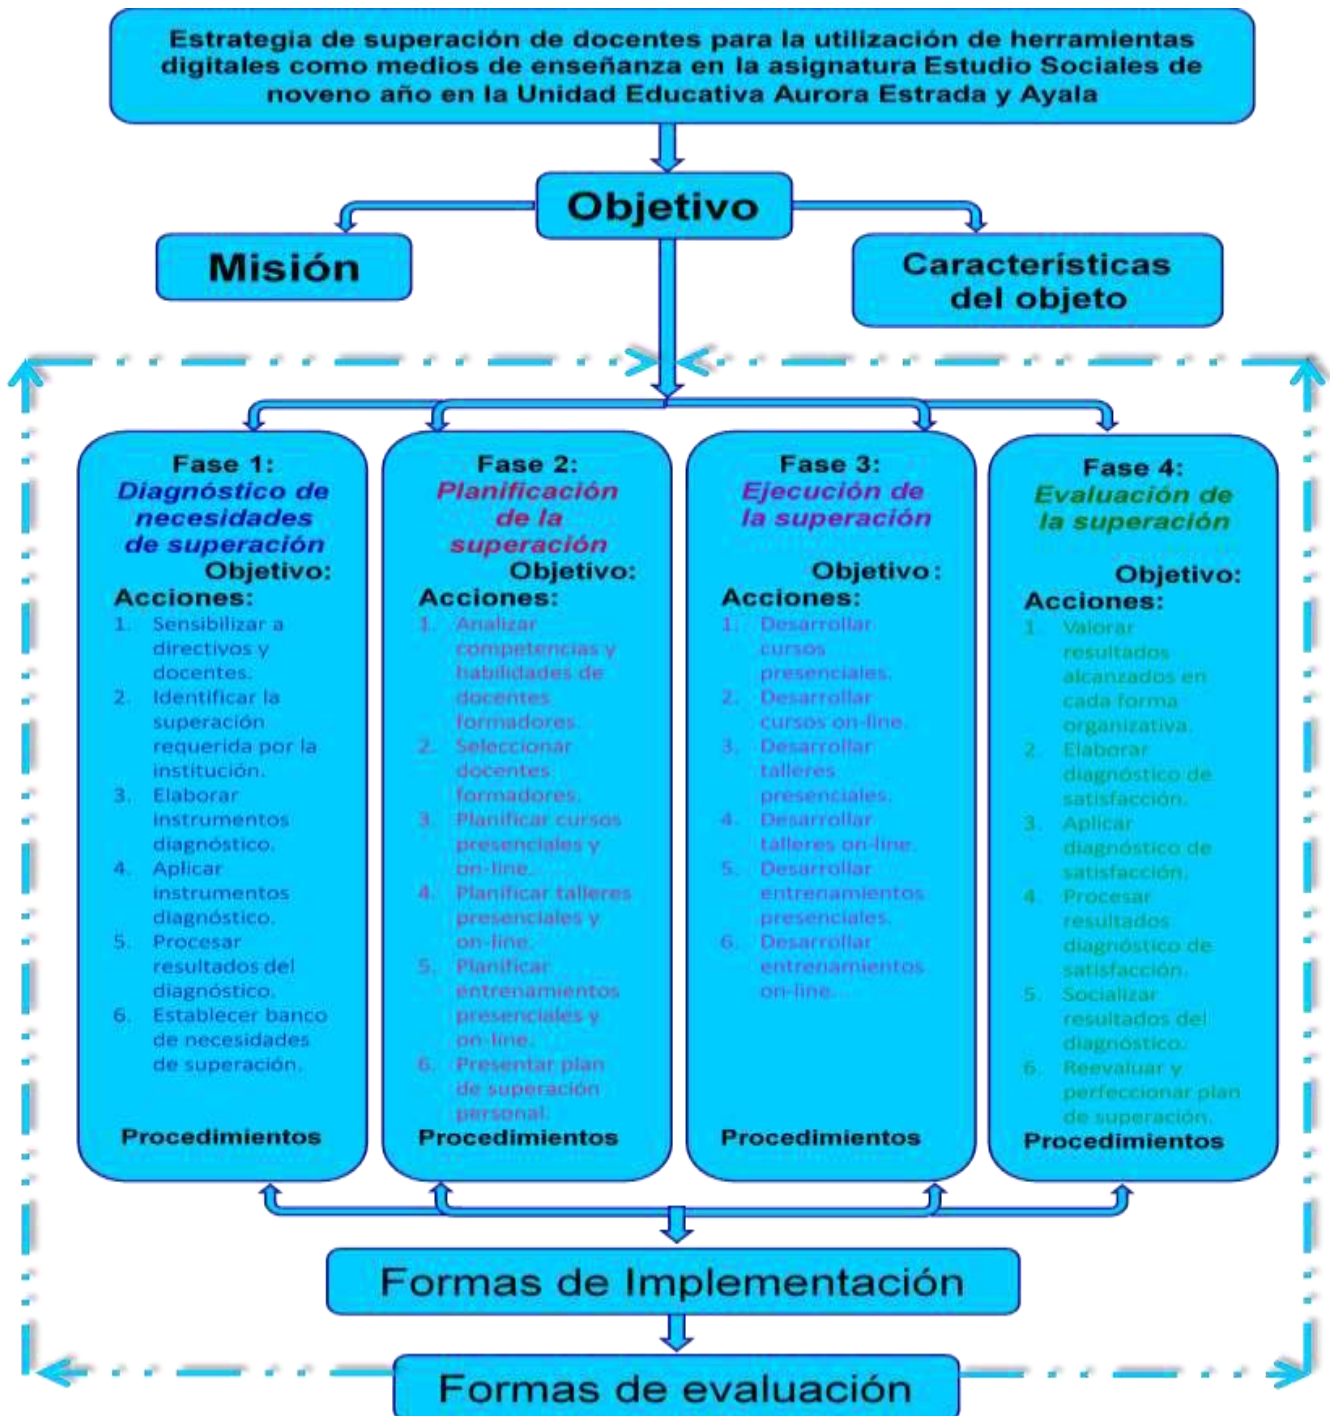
Estrategia de superación de docentes para la utilización de herramientas digitales como medios de enseñanza en la asignatura Estudio Sociales de noveno año en la Unidad Educativa Aurora Estrada y Ayala

Objetivo

Misión

Características del objeto

Fase 1:
Diagnóstico de necesidades de superación
Objetivo:
Acciones:
1. Sensibilizar a directivos y docentes.
2. Identificar la superación requerida por la institución.
3. Elaborar instrumentos diagnóstico.
4. Aplicar instrumentos diagnóstico.
5. Procesar resultados del diagnóstico.
6. Establecer banco de necesidades de superación.
Procedimientos

Fase 2:
Planificación de la superación
Objetivo:
Acciones:
1. Analizar competencias y habilidades de docentes formadores.
2. Seleccionar docentes formadores.
3. Planificar cursos presenciales y on-line.
4. Planificar talleres presenciales y on-line.
5. Planificar entrenamientos presenciales y on-line.
6. Presentar plan de superación personal.
Procedimientos

Fase 3:
Ejecución de la superación
Objetivo:
Acciones:
1. Desarrollar cursos presenciales.
2. Desarrollar cursos on-line.
3. Desarrollar talleres presenciales.
4. Desarrollar talleres on-line.
5. Desarrollar entrenamientos presenciales.
6. Desarrollar entrenamientos on-line.
Procedimientos

Fase 4:
Evaluación de la superación
Objetivo:
Acciones:
1. Valorar resultados alcanzados en cada forma organizativa.
2. Elaborar diagnóstico de satisfacción.
3. Aplicar diagnóstico de satisfacción.
4. Procesar resultados diagnóstico de satisfacción.
5. Socializar resultados del diagnóstico.
6. Reevaluar y perfeccionar plan de superación.
Procedimientos

Formas de Implementación

Formas de evaluación